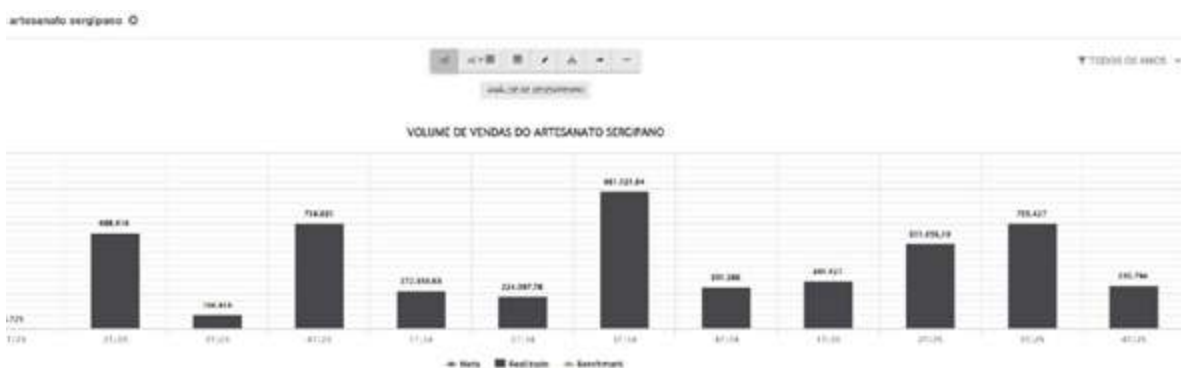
artesanato sergipano

▼ TODOS OS ANOS

ANÁLISE DE DESEMPENHO

VOLUME DE VENDAS DO ARTESANATO SERGIPANO

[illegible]
688.818
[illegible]
734.601
272.650,65
224.397,78
981.721,84
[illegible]
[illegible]
511.656,19
755.427
245.766

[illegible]

— Meta ■ Realizado — Benchmark